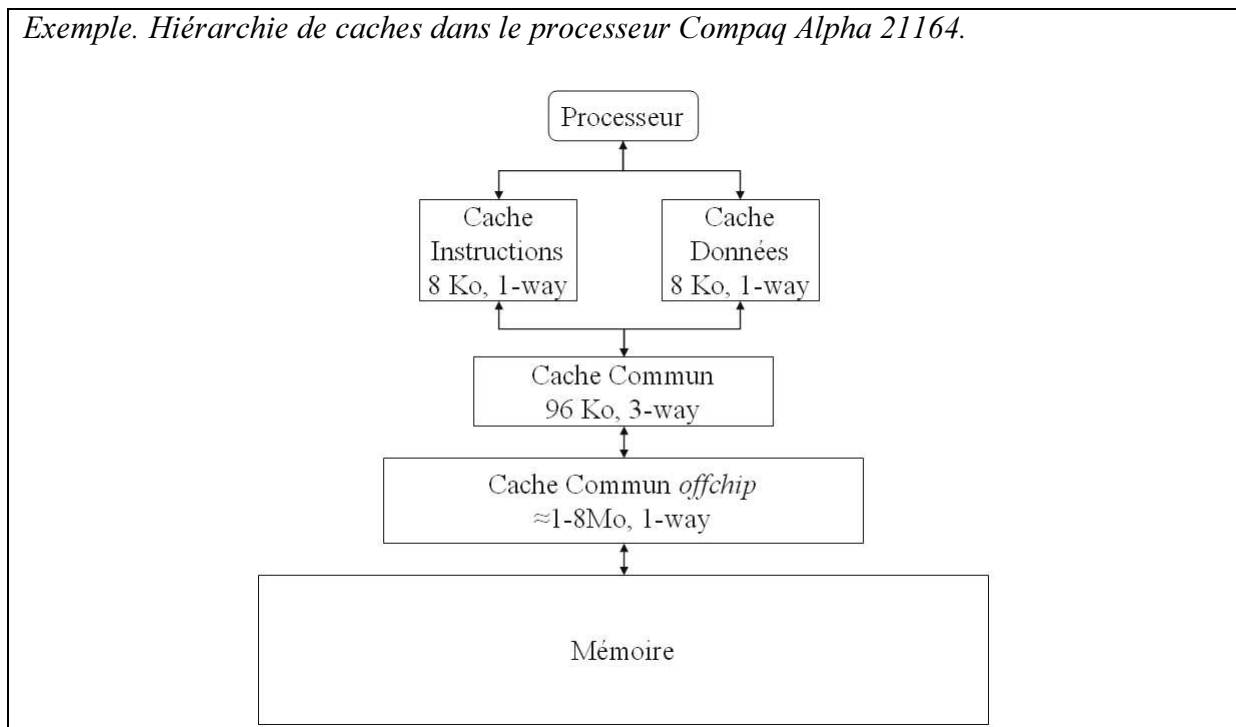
Exemple. Hiérarchie de caches dans le processeur Compaq Alpha 21164.

Processeur

Cache Instructions 8 Ko, 1-way

Cache Données 8 Ko, 1-way

Cache Commun 96 Ko, 3-way

Cache Commun offchip $\approx$1-8Mo, 1-way

Mémoire